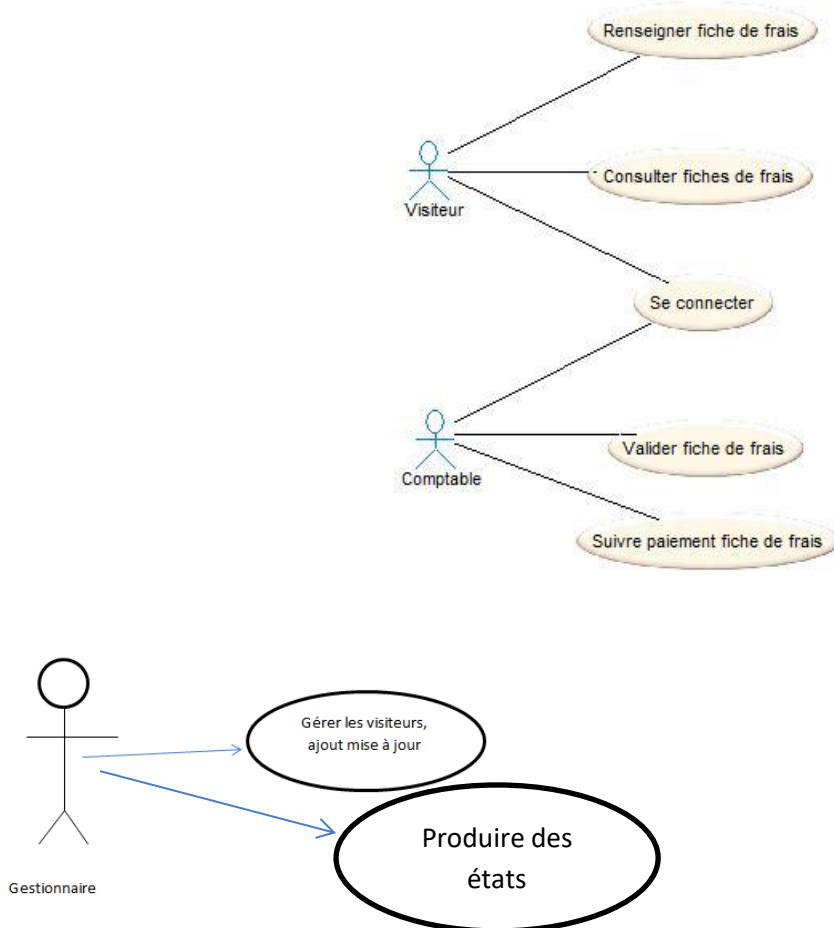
Renseigner fiche de frais

Visiteur

Consulter fiches de frais

Se connecter

Comptable

Valider fiche de frais

Suivre paiement fiche de frais

Gérer les visiteurs, ajout mise à jour

Produire des états

Gestionnaire